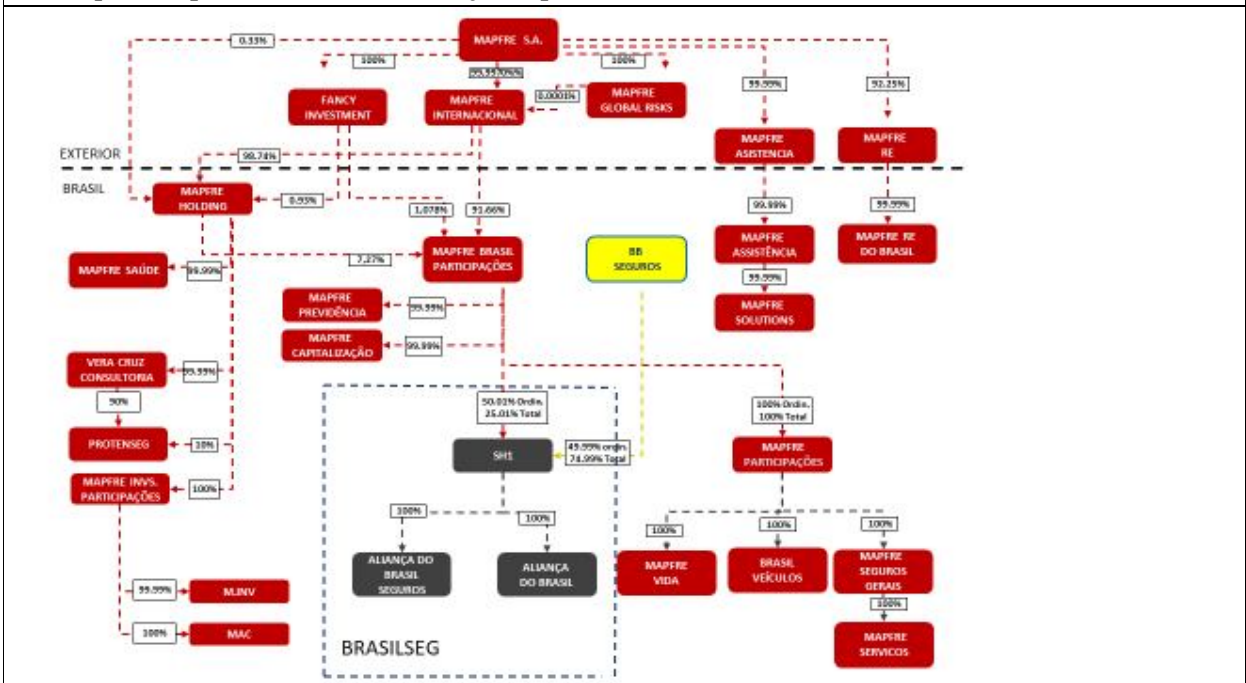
MAPFRE S.A.

0.33%

100%

99,99706%

100%

99.99%

92.25%

FANCY INVESTMENT

MAPFRE INTERNACIONAL

0.0003%

MAPFRE GLOBAL RISKS

MAPFRE ASISTENCIA

MAPFRE RE

EXTERIOR

BRASIL

98.74%

MAPFRE HOLDING

0.93%

1.078%

91.66%

99.99%

99.99%

MAPFRE ASSISTÊNCIA

MAPFRE RE DO BRASIL

MAPFRE SAÚDE

99.99%

7.27%

MAPFRE BRASIL PARTICIPAÇÕES

BB SEGUROS

99.99%

MAPFRE SOLUTIONS

MAPFRE PREVIDÊNCIA

99.99%

MAPFRE CAPITALIZAÇÃO

99.99%

VERA CRUZ CONSULTORIA

99.99%

90%

50.01% Ordin. 25.01% Total

100% Ordin. 100% Total

PROTENSEG

10%

SH1

49.99% ordin 74.99% Total

MAPFRE PARTICIPAÇÕES

MAPFRE INVS. PARTICIPAÇÕES

100%

100%

100%

100%

100%

100%

ALIANÇA DO BRASIL SEGUROS

ALIANÇA DO BRASIL

MAPFRE VIDA

BRASIL VEÍCULOS

MAPFRE SEGUROS GERAIS

100%

99.99%

M.INV

MAPFRE SERVICOS

100%

MAC

BRASILSEG